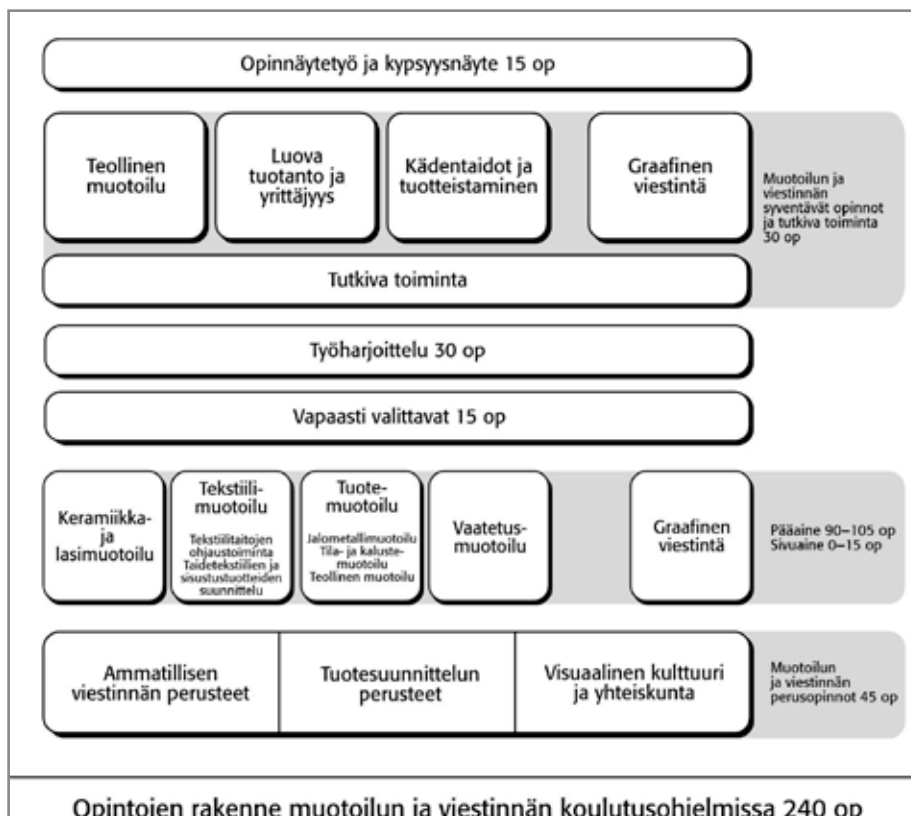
Opinnäytetyö ja kypsyysnäyte 15 op

Teollinen muotoilu

Luova tuotanto ja yrittäjyys

Kädentaidot ja tuotteistaminen

Graafinen viestintä

Muotoilun ja viestinnän syventävät opinnot ja tutkiva toiminta 30 op

Tutkiva toiminta

Työharjoittelu 30 op

Vapaasti valittavat 15 op

Keramiikka- ja lasimuotoilu

Tekstiilimuotoilu
Tekstiilitaitojen ohjaustoiminta
Taidetekstiilien ja sisustustuotteiden suunnittelu

Tuotemuotoilu
Jalometallimuotoilu
Tila- ja kalustemuotoilu
Teollinen muotoilu

Vaatetusmuotoilu

Graafinen viestintä

Pääaine 90–105 op
Sivuaine 0–15 op

Ammatillisen viestinnän perusteet

Tuotesuunnittelun perusteet

Visuaalinen kulttuuri ja yhteiskunta

Muotoilun ja viestinnän perusopinnot 45 op

Opintojen rakenne muotoilun ja viestinnän koulutusohjelmissa 240 op